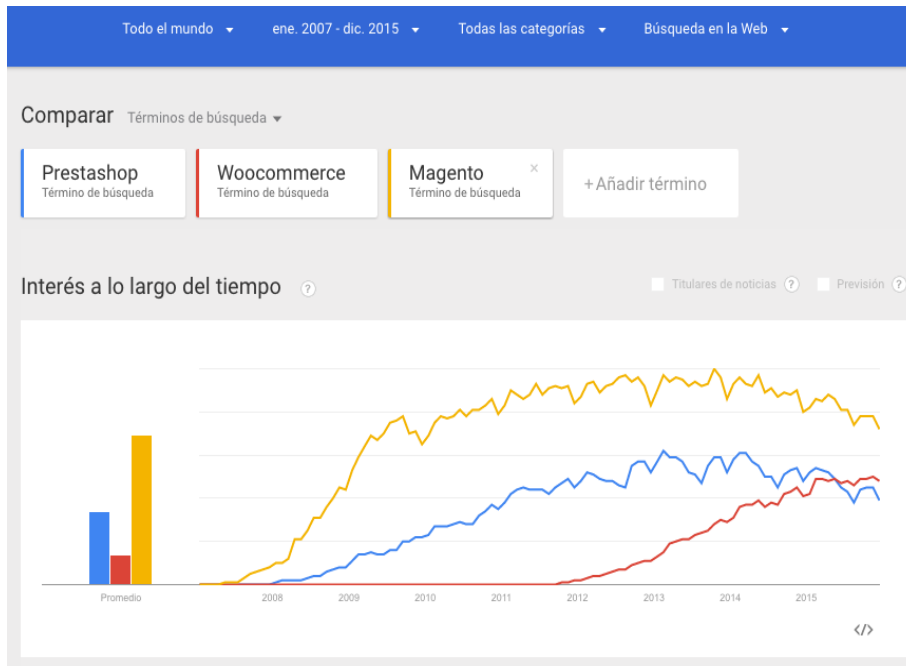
Todo el mundo ▾ ene. 2007 - dic. 2015 ▾ Todas las categorías ▾ Búsqueda en la Web ▾

Comparar Términos de búsqueda ▾

Prestashop
Término de búsqueda

Woocommerce
Término de búsqueda

Magento
Término de búsqueda
×

+ Añadir término

Interés a lo largo del tiempo ?

Titulares de noticias ? Previsión ?

Promedio

2008 2009 2010 2011 2012 2013 2014 2015

</>